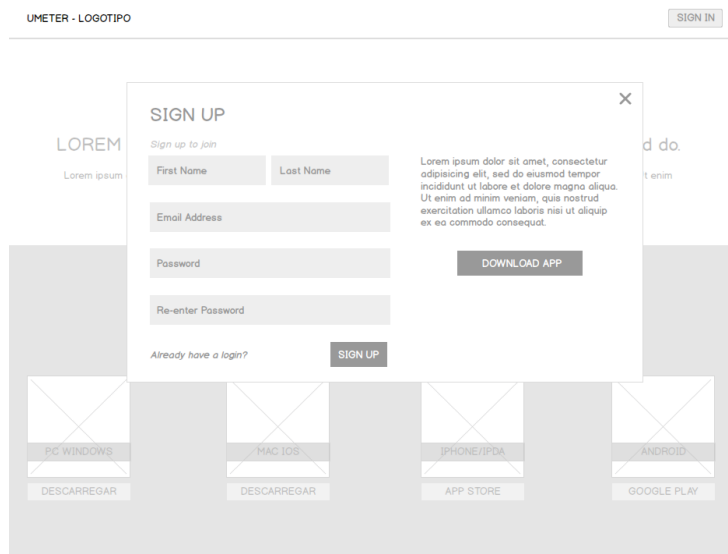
UMETER - LOGOTIPO

SIGN IN

LOREM

Lorem ipsum

d do.

t enim

SIGN UP

Sign up to join

First Name

Last Name

Email Address

Password

Re-enter Password

Already have a login?

SIGN UP

×

Lorem ipsum dolor sit amet, consectetur adipisicing elit, sed do eiusmod tempor incididunt ut labore et dolore magna aliqua. Ut enim ad minim veniam, quis nostrud exercitation ullamco laboris nisi ut aliquip ex ea commodo consequat.

DOWNLOAD APP

P.C WINDOWS

DESCARREGAR

MAC IOS

DESCARREGAR

IPHONE/IPDA

APP STORE

ANDROID

GOOGLE PLAY